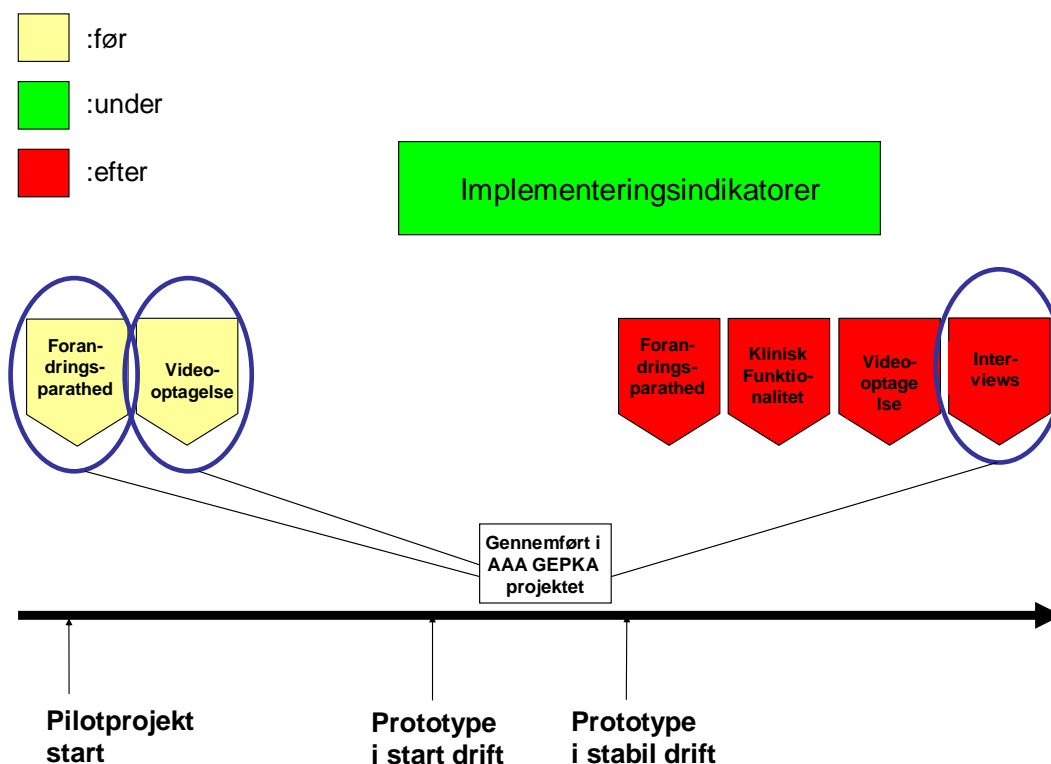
:før

:under

:efter

Implementeringsindikatorer

Forandringsparathed

Videooptagelse

Forandringsparathed

Klinisk Funktionalitet

Videooptage lse

Interviews

Gennemført i AAA GEPKA projektet

Pilotprojekt start

Prototype i start drift

Prototype i stabil drift